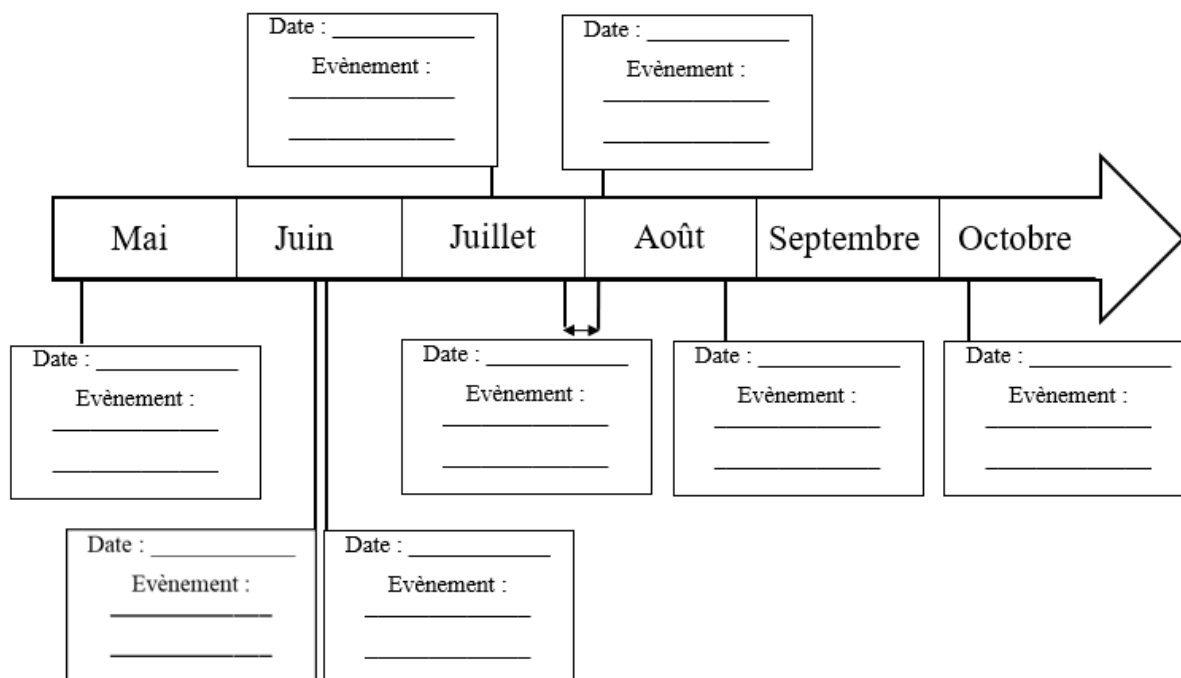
Date : ___________
Evènement :
_______________
_______________

Date : ___________
Evènement :
_______________
_______________

Mai | Juin | Juillet | Août | Septembre | Octobre

Date : ___________
Evènement :
_______________
_______________

Date : ___________
Evènement :
_______________
_______________

Date : ___________
Evènement :
_______________
_______________

Date : ___________
Evènement :
_______________
_______________

Date : ___________
Evènement :
_______________
_______________

Date : ___________
Evènement :
_______________
_______________